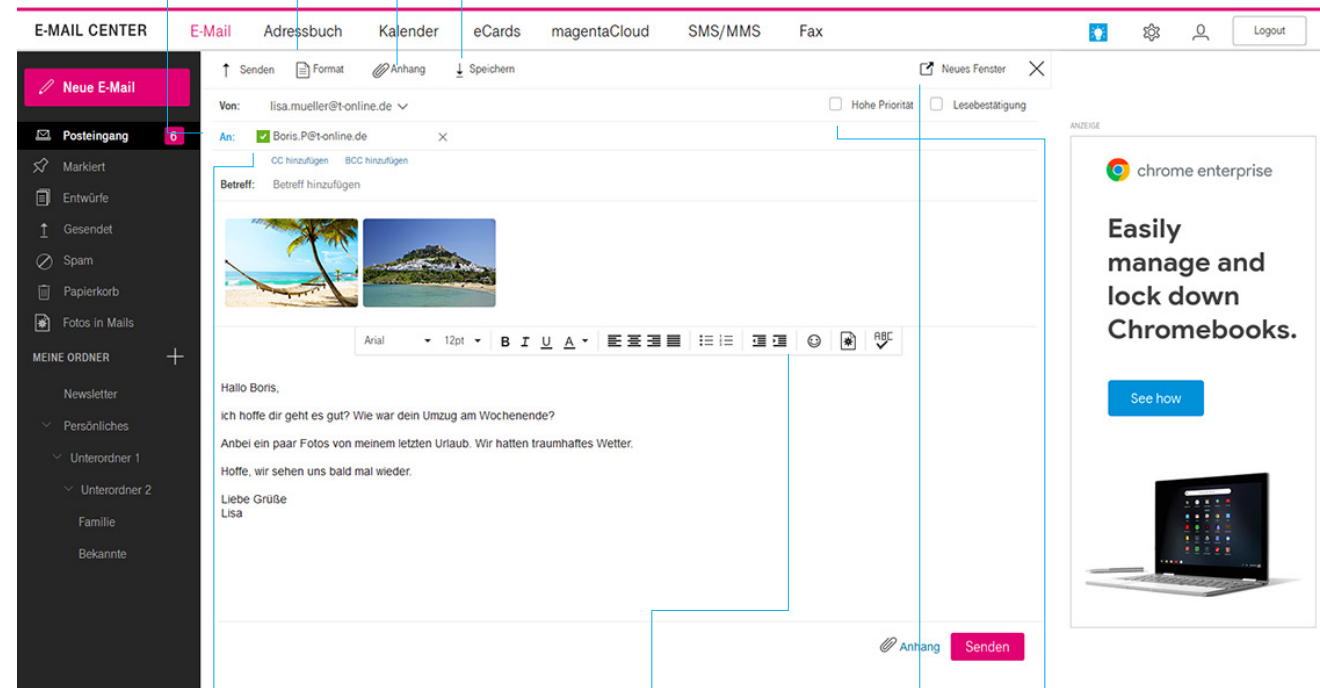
E-MAIL CENTER E-Mail Adressbuch Kalender eCards magentaCloud SMS/MMS Fax Logout

Neue E-Mail

Posteingang 6
Markiert
Entwürfe
Gesendet
Spam
Papierkorb
Fotos in Mails
MEINE ORDNER
Newsletter
Persönliches
Unterordner 1
Unterordner 2
Familie
Bekannte

Senden Format Anhang Speichern Neues Fenster

Von: lisa.mueller@t-online.de Hohe Priorität Lesebestätigung

An: Boris.P@t-online.de

CC hinzufügen BCC hinzufügen

Betreff: Betreff hinzufügen

Arial 12pt B I U A

Hallo Boris,

ich hoffe dir geht es gut? Wie war dein Umzug am Wochenende?

Anbei ein paar Fotos von meinem letzten Urlaub. Wir hatten traumhaftes Wetter.

Hoffe, wir sehen uns bald mal wieder.

Liebe Grüße
Lisa

Anhang Senden

ANZEIGE

chrome enterprise

Easily manage and lock down Chromebooks.

See how